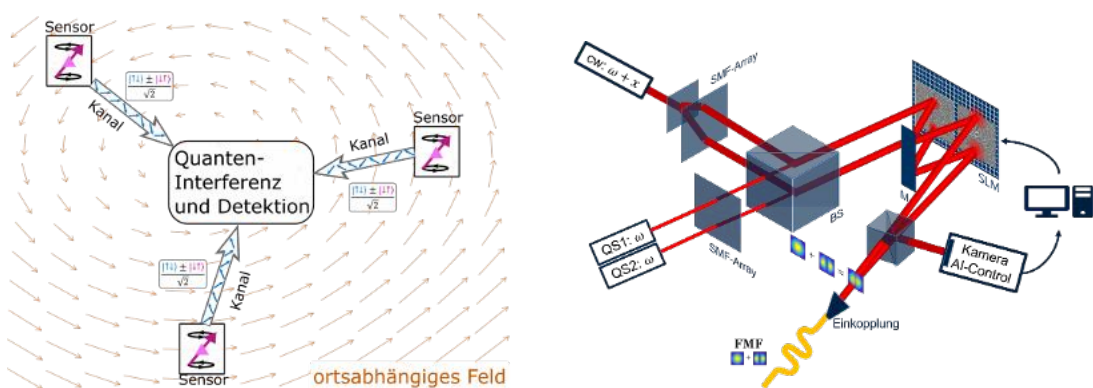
Sensor

$\frac{|\uparrow\downarrow\rangle \pm |\downarrow\uparrow\rangle}{\sqrt{2}}$

Kanal

Sensor

Kanal

Quanten-Interferenz und Detektion

$\frac{|\uparrow\downarrow\rangle \pm |\downarrow\uparrow\rangle}{\sqrt{2}}$

$\frac{|\uparrow\downarrow\rangle \pm |\downarrow\uparrow\rangle}{\sqrt{2}}$

Kanal

Sensor

ortsabhängiges Feld

CW: $\omega + x$

SMF-Array

M

SLM

BS

QS1: $\omega$

QS2: $\omega$

SMF-Array

Kamera AI-Control

Einkopplung

FMF